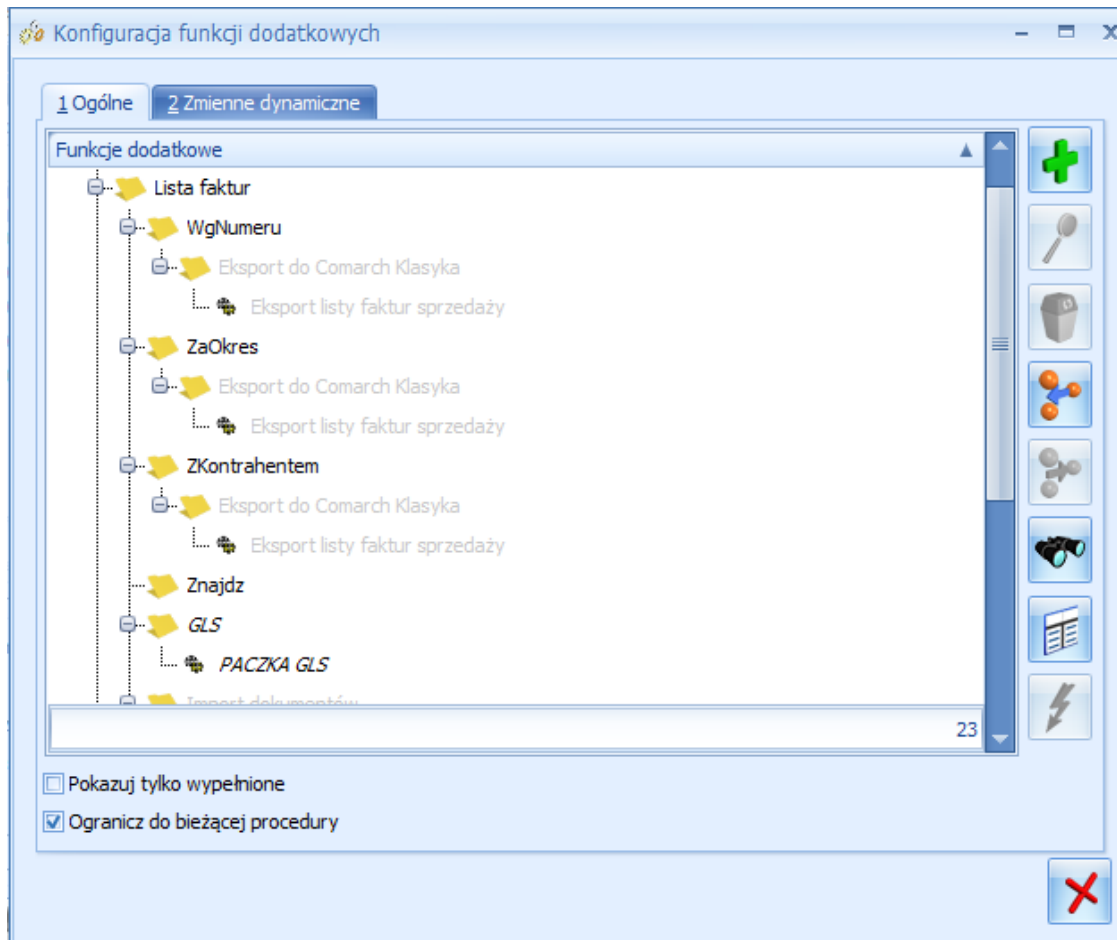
Konfiguracja funkcji dodatkowych

1 Ogólne
2 Zmienne dynamiczne

Funkcje dodatkowe

Lista faktur
WgNumeru
Eksport do Comarch Klasyka
Eksport listy faktur sprzedaży
ZaOkres
Eksport do Comarch Klasyka
Eksport listy faktur sprzedaży
ZKontrahentem
Eksport do Comarch Klasyka
Eksport listy faktur sprzedaży
Znajdz
GLS
PACZKA GLS
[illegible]

23

Pokazuj tylko wypełnione
Ogranicz do bieżącej procedury